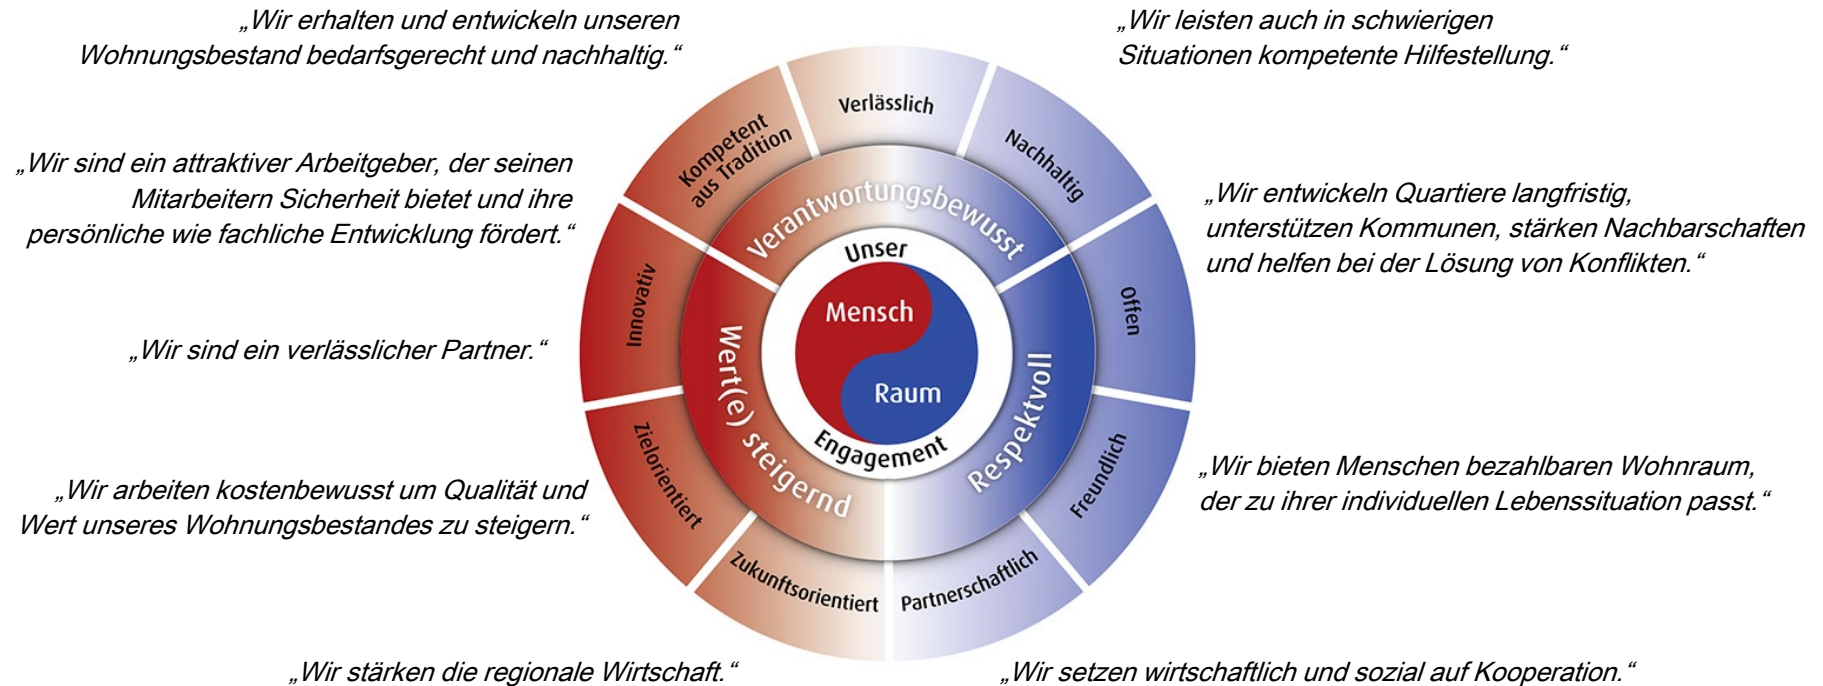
„Wir erhalten und entwickeln unseren Wohnungsbestand bedarfsgerecht und nachhaltig.“

„Wir leisten auch in schwierigen Situationen kompetente Hilfestellung.“

„Wir sind ein attraktiver Arbeitgeber, der seinen Mitarbeitern Sicherheit bietet und ihre persönliche wie fachliche Entwicklung fördert.“

„Wir entwickeln Quartiere langfristig, unterstützen Kommunen, stärken Nachbarschaften und helfen bei der Lösung von Konflikten.“

„Wir sind ein verlässlicher Partner.“

„Wir bieten Menschen bezahlbaren Wohnraum, der zu ihrer individuellen Lebenssituation passt.“

„Wir arbeiten kostenbewusst um Qualität und Wert unseres Wohnungsbestandes zu steigern.“

Verlässlich
Nachhaltig
Offen
Freundlich
Partnerschaftlich
Zukunftsorientiert
Zielorientiert
Innovativ
Kompetent aus Tradition

Verantwortungsbewusst
Respektvoll
Wert(e) steigernd

Unser
Mensch
Raum
Engagement

„Wir stärken die regionale Wirtschaft.“

„Wir setzen wirtschaftlich und sozial auf Kooperation.“